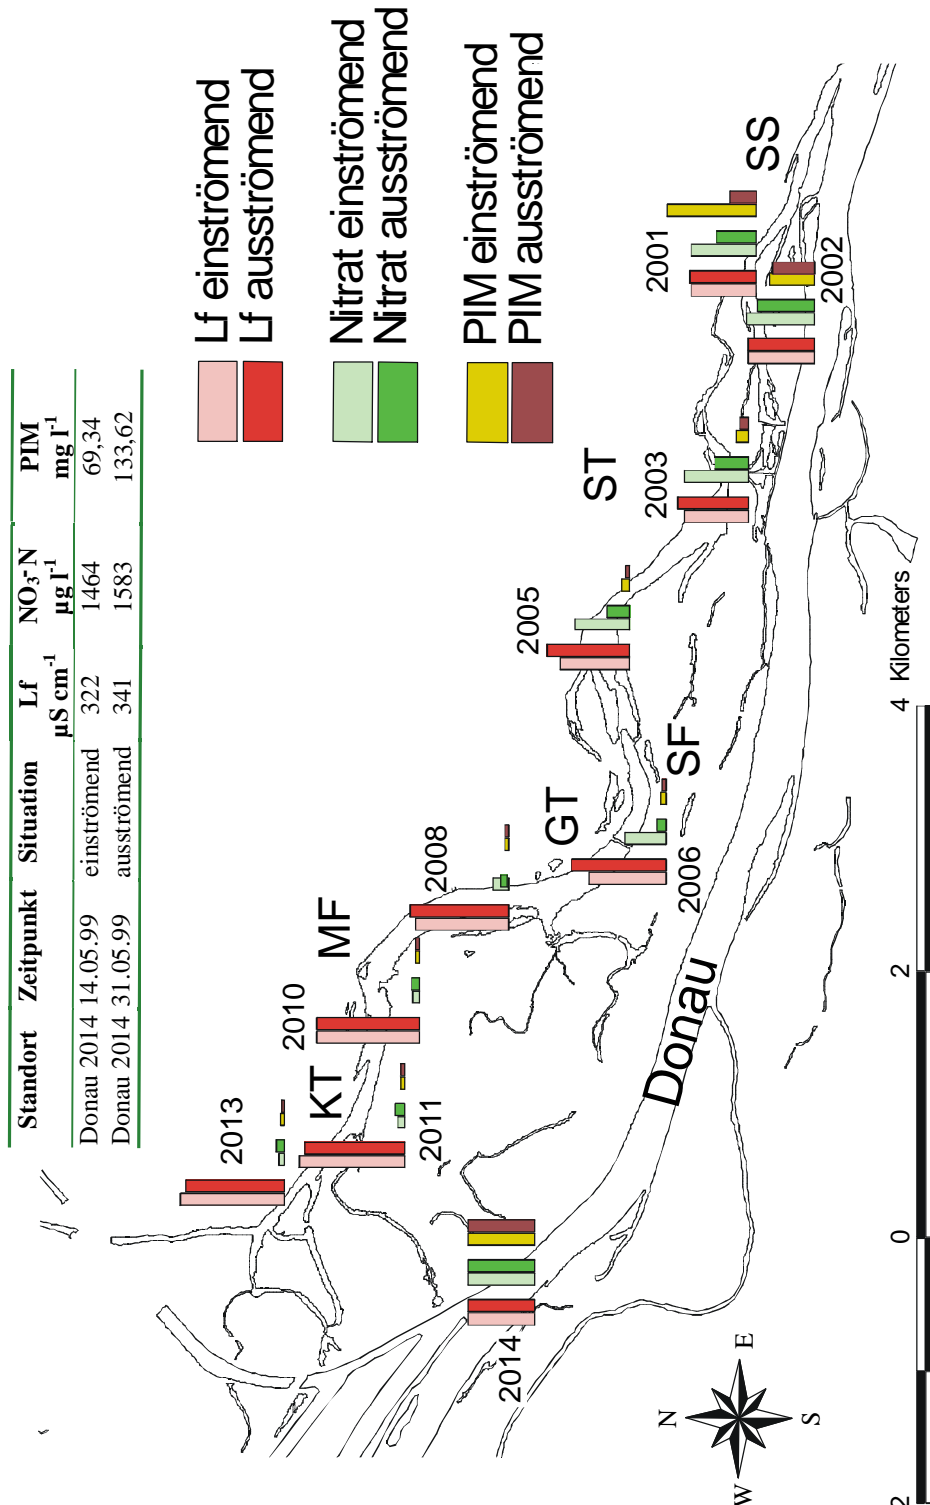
Lf einströmend
Lf ausströmend
Nitrat einströmend
Nitrat ausströmend
PIM einströmend
PIM ausströmend

| Standort | Zeitpunkt | Situation | Lf $\mu S\ cm^{-1}$ | $NO_3$-N $\mu g\ l^{-1}$ | PIM $mg\ l^{-1}$ |
|---|---|---|---|---|---|
| Donau 2014 | 14.05.99 | einströmend | 322 | 1464 | 69,34 |
| Donau 2014 | 31.05.99 | ausströmend | 341 | 1583 | 133,62 |

SS
2001
2002
ST
2003
2005
SF
GT
2006
2008
MF
2010
KT
2011
2013
2014
Donau
N
E
S
W
2
0
2
4 Kilometers